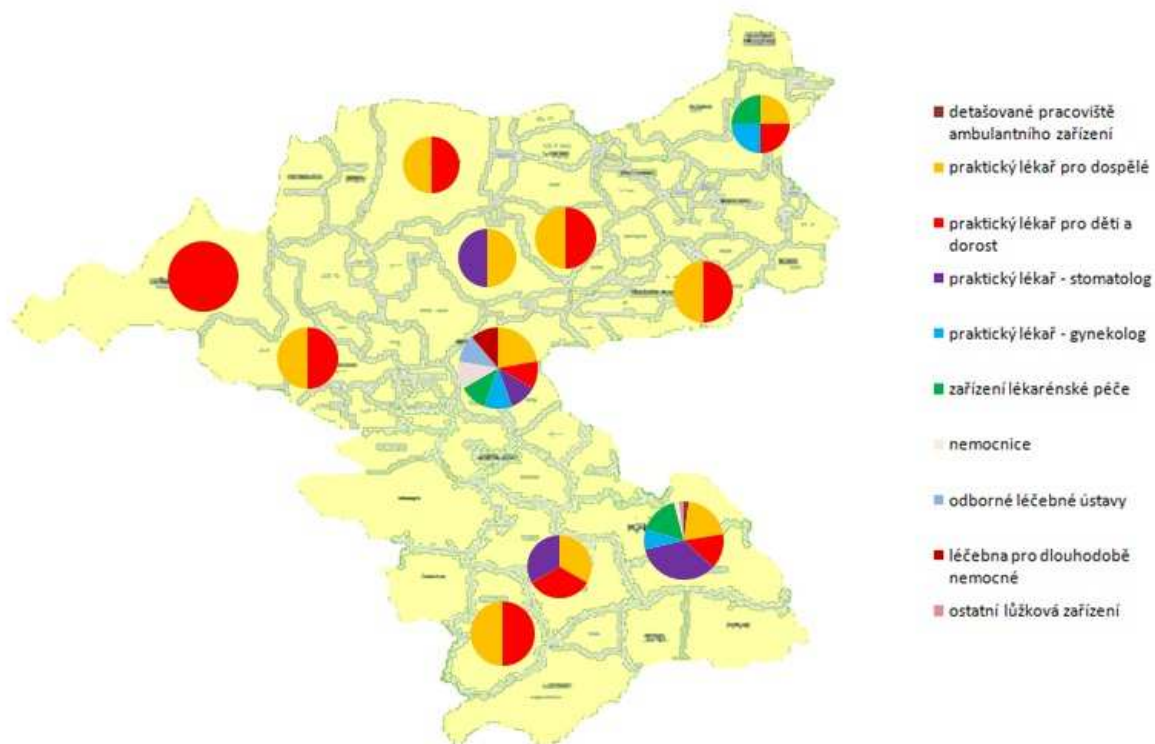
detašované pracoviště ambulantního zařízení
praktický lékař pro dospělé
praktický lékař pro děti a dorost
praktický lékař - stomatolog
praktický lékař - gynekolog
zařízení lékárenské péče
nemocnice
odborné léčebné ústavy
léčebna pro dlouhodobě nemocné
ostatní lůžková zařízení